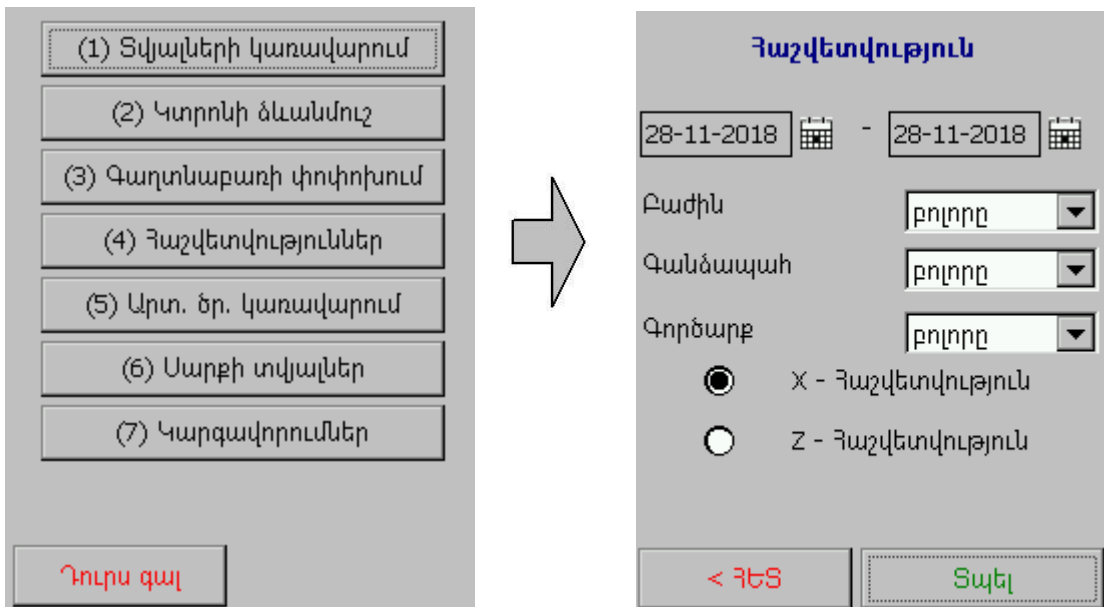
(1) Տվյալների կառավարում

(2) Կտրոնի ձևանմուշ

(3) Գաղտնաբառի փոփոխում

(4) Հաշվետվություններ

(5) Արտ. ծր. կառավարում

(6) Սարքի տվյալներ

(7) Կարգավորումներ

Դուրս գալ

Հաշվետվություն

28-11-2018 - 28-11-2018

Բաժին բոլորը

Գանձապահ բոլորը

Գործարք բոլորը

X - Հաշվետվություն

Z - Հաշվետվություն

< ՀԵՏ

Տպել